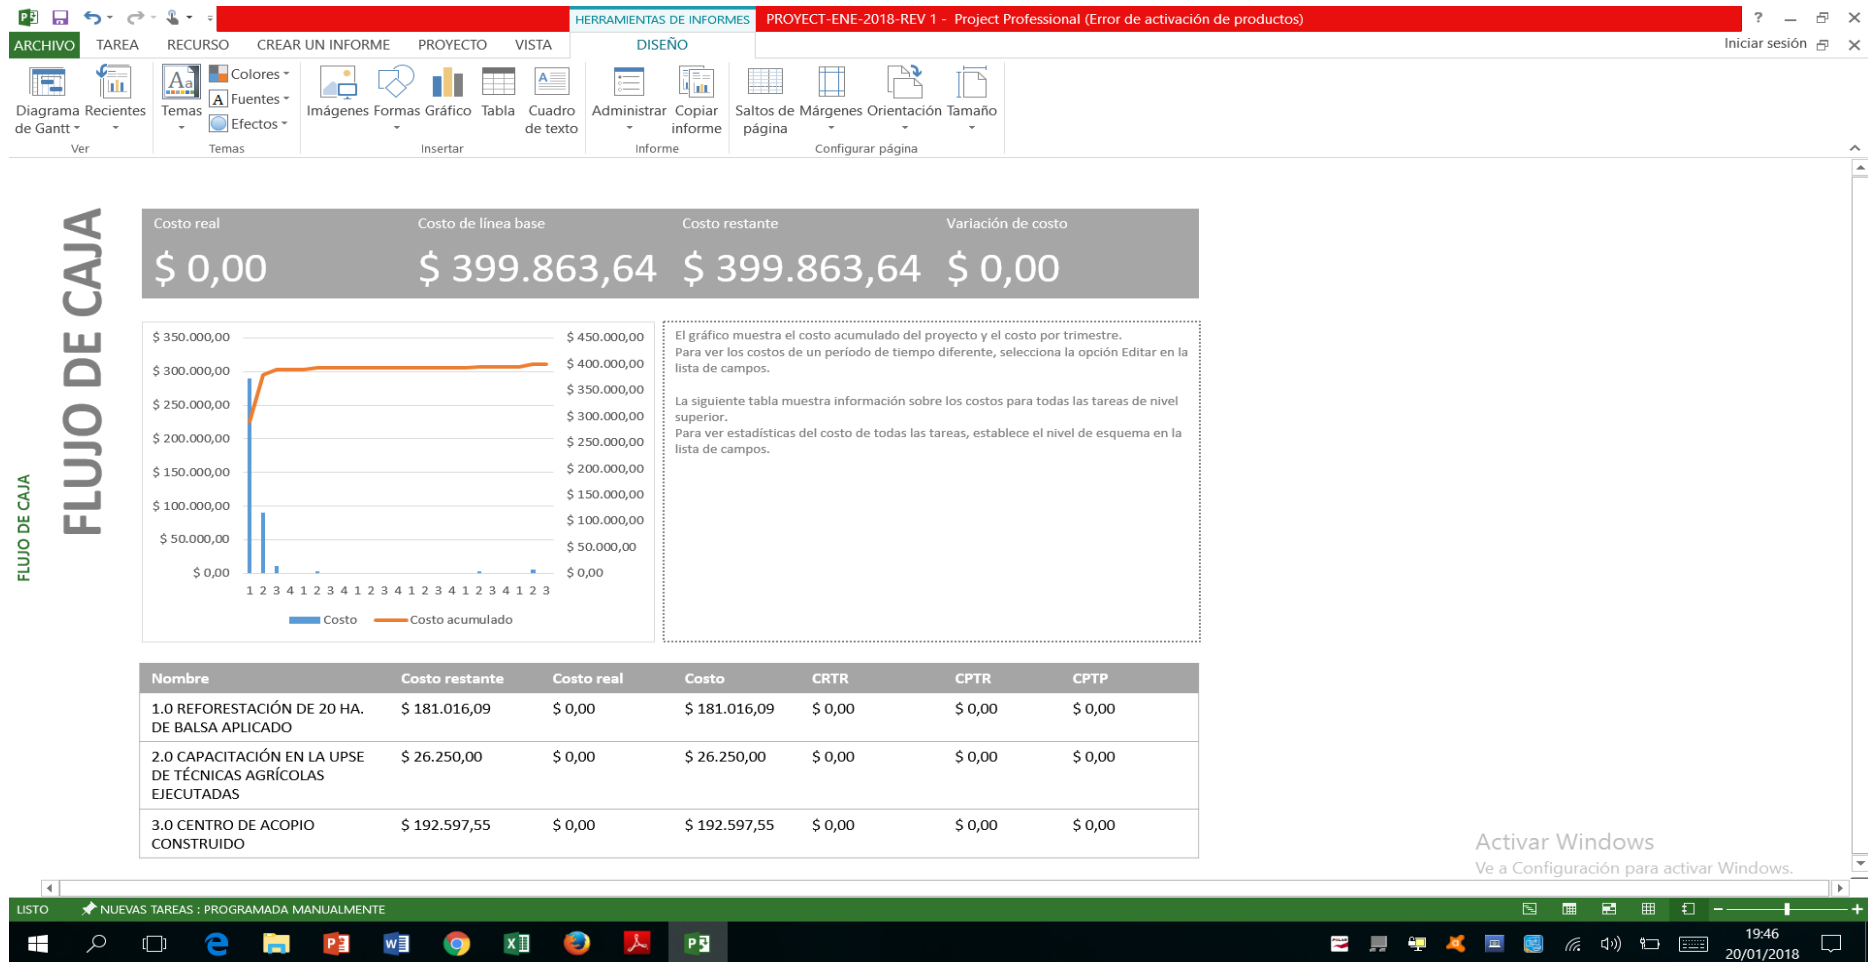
HERRAMIENTAS DE INFORMES PROYECT-ENE-2018-REV 1 - Project Professional (Error de activación de productos)

ARCHIVO TAREA RECURSO CREAR UN INFORME PROYECTO VISTA DISEÑO Iniciar sesión

Diagrama de Gantt Recientes Ver Temas Colores Fuentes Efectos Temas Imágenes Formas Gráfico Tabla Cuadro de texto Insertar Administrar Copiar informe Informe Saltos de página Márgenes Orientación Tamaño Configurar página

FLUJO DE CAJA

FLUJO DE CAJA

| Costo real | Costo de línea base | Costo restante | Variación de costo |
|---|---|---|---|
| $ 0,00 | $ 399.863,64 | $ 399.863,64 | $ 0,00 |

$ 350.000,00
$ 300.000,00
$ 250.000,00
$ 200.000,00
$ 150.000,00
$ 100.000,00
$ 50.000,00
$ 0,00

$ 450.000,00
$ 400.000,00
$ 350.000,00
$ 300.000,00
$ 250.000,00
$ 200.000,00
$ 150.000,00
$ 100.000,00
$ 50.000,00
$ 0,00

1 2 3 4 1 2 3 4 1 2 3 4 1 2 3 4 1 2 3 4 1 2 3

Costo Costo acumulado

El gráfico muestra el costo acumulado del proyecto y el costo por trimestre.
Para ver los costos de un período de tiempo diferente, selecciona la opción Editar en la lista de campos.

La siguiente tabla muestra información sobre los costos para todas las tareas de nivel superior.
Para ver estadísticas del costo de todas las tareas, establece el nivel de esquema en la lista de campos.

| Nombre | Costo restante | Costo real | Costo | CRTR | CPTR | CPTP |
|---|---|---|---|---|---|---|
| 1.0 REFORESTACIÓN DE 20 HA. DE BALSA APLICADO | $ 181.016,09 | $ 0,00 | $ 181.016,09 | $ 0,00 | $ 0,00 | $ 0,00 |
| 2.0 CAPACITACIÓN EN LA UPSE DE TÉCNICAS AGRÍCOLAS EJECUTADAS | $ 26.250,00 | $ 0,00 | $ 26.250,00 | $ 0,00 | $ 0,00 | $ 0,00 |
| 3.0 CENTRO DE ACOPIO CONSTRUIDO | $ 192.597,55 | $ 0,00 | $ 192.597,55 | $ 0,00 | $ 0,00 | $ 0,00 |

Activar Windows
Ve a Configuración para activar Windows.

LISTO NUEVAS TAREAS : PROGRAMADA MANUALMENTE

19:46
20/01/2018